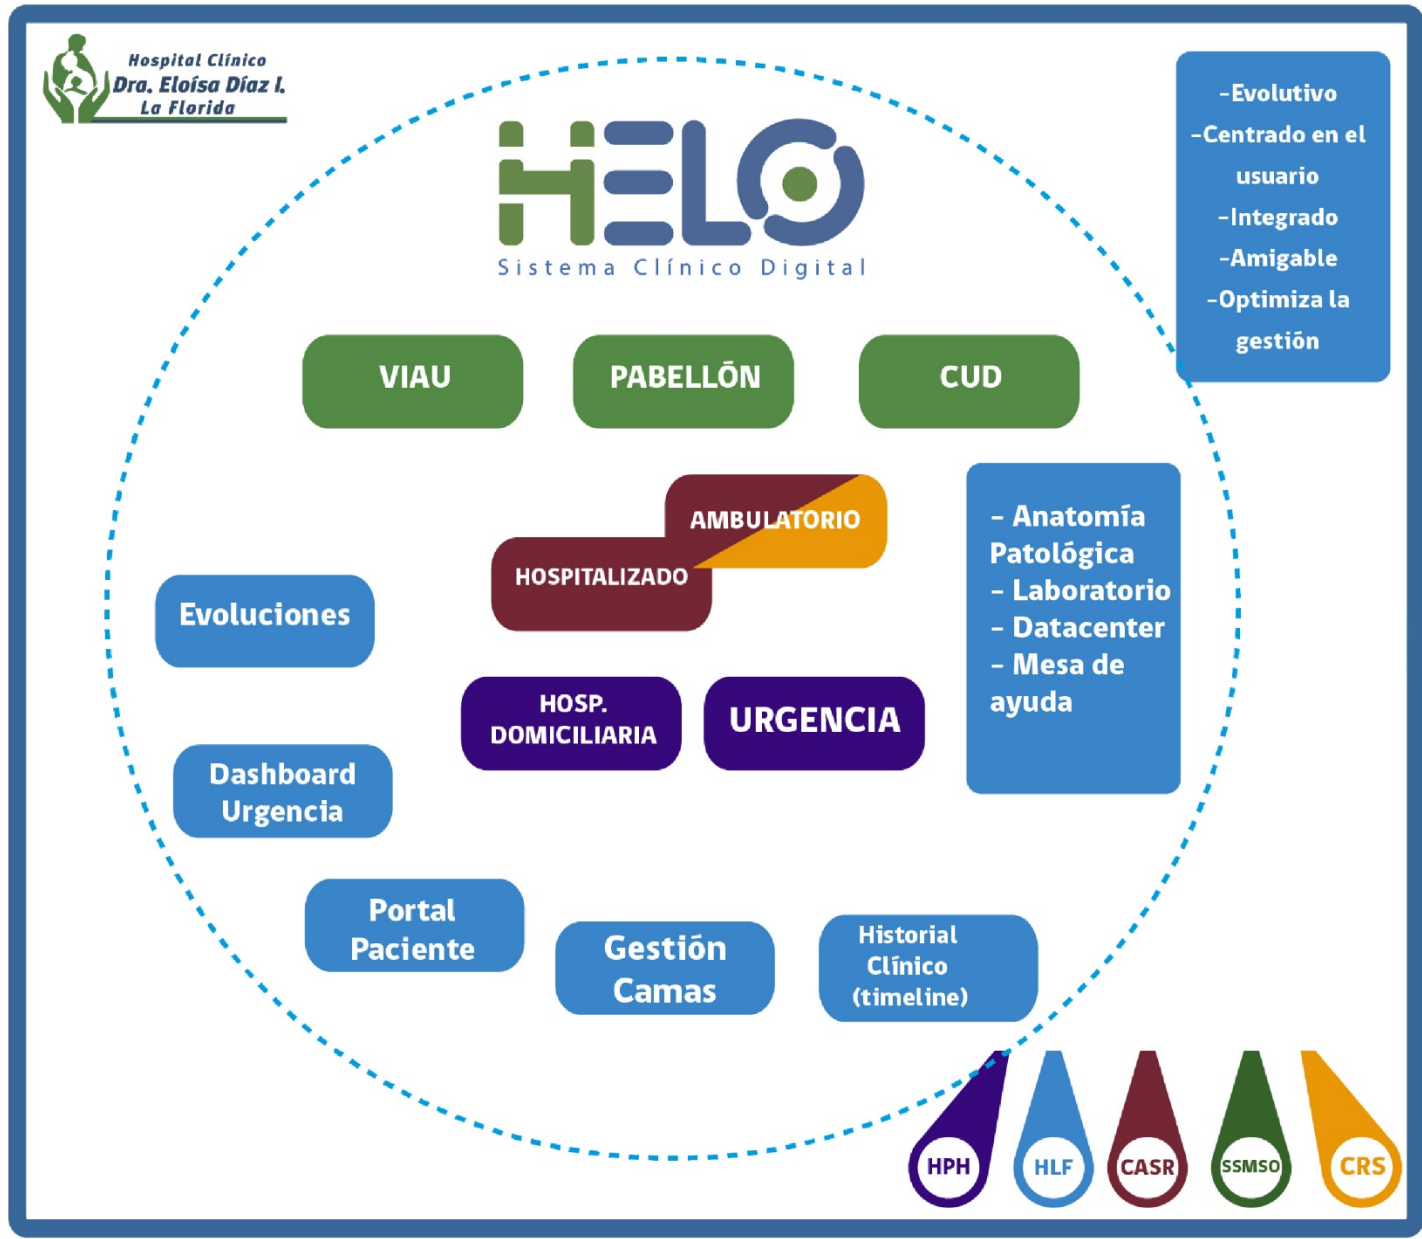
Hospital Clínico
Dra. Eloísa Díaz I.
La Florida

-Evolutivo
-Centrado en el usuario
-Integrado
-Amigable
-Optimiza la gestión

HELO
Sistema Clínico Digital

VIAU

PABELLÓN

CUD

AMBULATORIO

HOSPITALIZADO

- Anatomía Patológica
- Laboratorio
- Datacenter
- Mesa de ayuda

Evoluciones

HOSP. DOMICILIARIA

URGENCIA

Dashboard Urgencia

Portal Paciente

Gestión Camas

Historial Clínico (timeline)

HPH

HLF

CASR

SSMSO

CRS